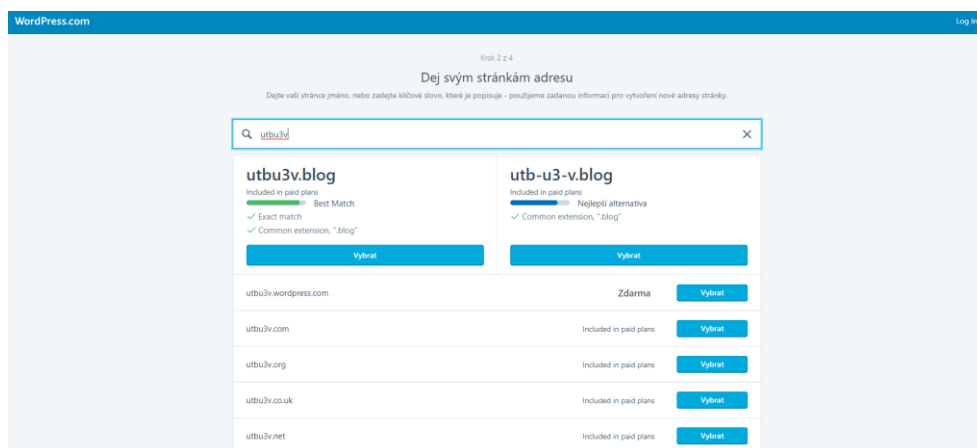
WordPress.com

Log In

Krok 2 z 4

Dej svým stránkám adresu

Dejte vaší stránce jméno, nebo zadejte klíčové slovo, které je popisuje - použijeme zadanou informaci pro vytvoření nové adresy stránky.

utbu3v

utbu3v.blog
Included in paid plans
Best Match
✓ Exact match
✓ Common extension, ".blog"
Vybrat

utb-u3-v.blog
Included in paid plans
Nejlepší alternativa
✓ Common extension, ".blog"
Vybrat

utbu3v.wordpress.com Zdarma Vybrat

utbu3v.com Included in paid plans Vybrat

utbu3v.org Included in paid plans Vybrat

utbu3v.co.uk Included in paid plans Vybrat

utbu3v.net Included in paid plans Vybrat